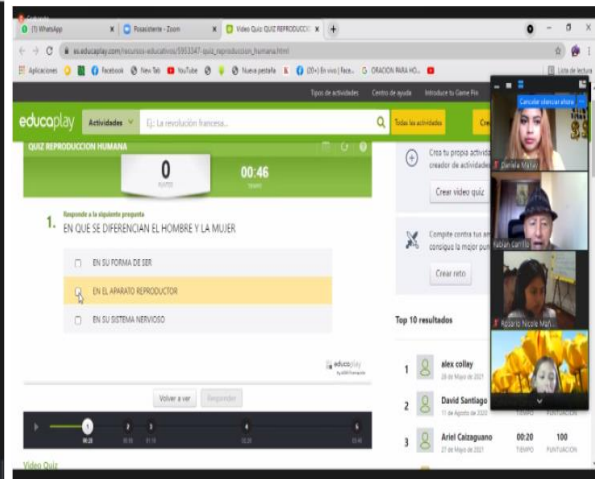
(1) WhatsApp
Pusaciente - Zoom
Video Quiz QUIZ REPRODUCCIÓ
es.educaplay.com/recursos-educativos/5953347-quiz_reproduccion_humana.html
Aplicaciones
Facebook
New Tab
YouTube
Nueva pestaña
(20+) En vivo | Face...
ORACION PARA HO...
Lista de lectura
Tipos de actividades
Centro de ayuda
Introduce tu Game Pin
educaplay
Actividades
Ej: La revolución francesa...
Todas las actividades
QUIZ REPRODUCCION HUMANA
0
PUNTOS
00:46
TIEMPO
Responde a la siguiente pregunta
1. EN QUE SE DIFERENCIAN EL HOMBRE Y LA MUJER
EN SU FORMA DE SER
EN EL APARATO REPRODUCTOR
EN SU SISTEMA NERVIOSO
educaplay
Volver a ver
Responder
Video Quiz
Crea tu propia activid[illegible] creador de actividades
Crear video quiz
Compite contra tus am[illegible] consigue la mejor pun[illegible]
Crear reto
Top 10 resultados
1 alex collay 28 de Mayo de 2021
2 David Santiago 11 de Agosto de 2020
3 Ariel Caizaguano 27 de Mayo de 2021 00:20 TIEMPO 100 PUNTUACIÓN
Cancelar silenciar ahora
Daniela Mafla
Fabián Carrillo
Ayparia Nicole Mañ...